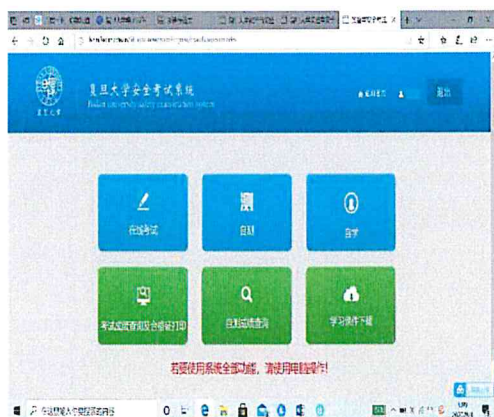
复旦大学安全考试系统
Fudan university safety examination system

退出

在线考试

自测

自学

考试成绩查询及合格证打印

自测成绩查询

学习操作下载

若要使用系统全部功能，请使用电脑操作！

在这里输入你要搜索的内容